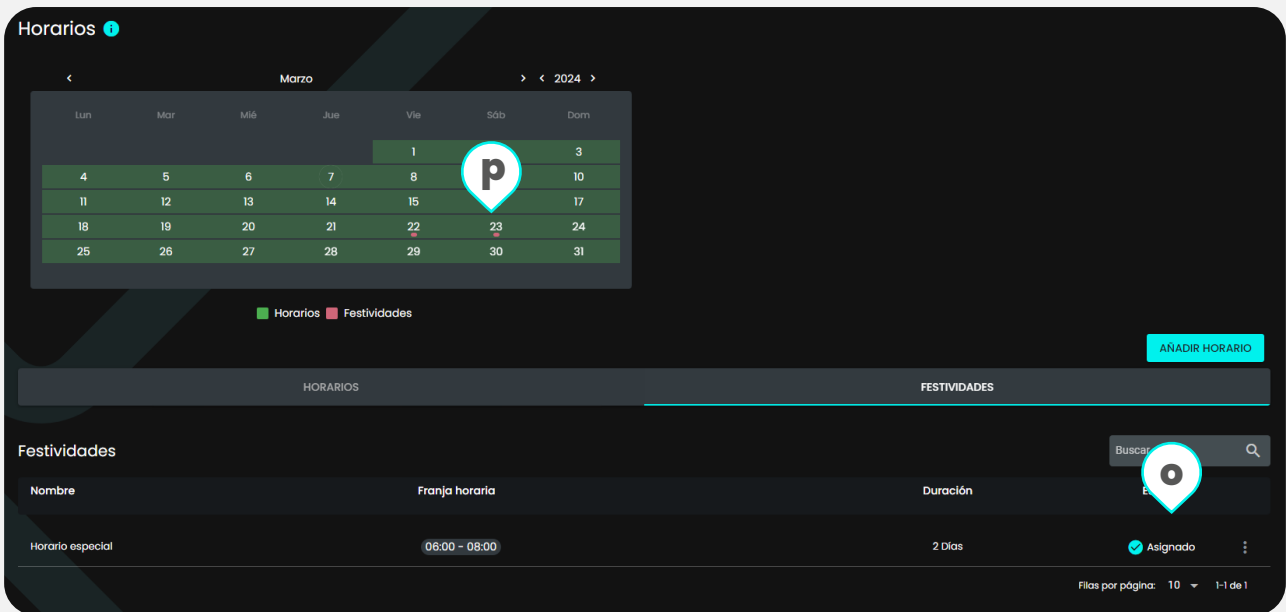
Horarios

‹ Marzo › ‹ 2024 ›

| Lun | Mar | Mié | Jue | Vie | Sáb | Dom |
|---|---|---|---|---|---|---|
| | | | | 1 | | 3 |
| 4 | 5 | 6 | 7 | 8 | | 10 |
| 11 | 12 | 13 | 14 | 15 | | 17 |
| 18 | 19 | 20 | 21 | 22 | 23 | 24 |
| 25 | 26 | 27 | 28 | 29 | 30 | 31 |

p

Horarios Festividades

AÑADIR HORARIO

HORARIOS FESTIVIDADES

Festividades

Buscar

o

| Nombre | Franja horaria | Duración | E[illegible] |
|---|---|---|---|
| Horario especial | 06:00 - 08:00 | 2 Días | Asignado |

Filas por página: 10 1-1 de 1